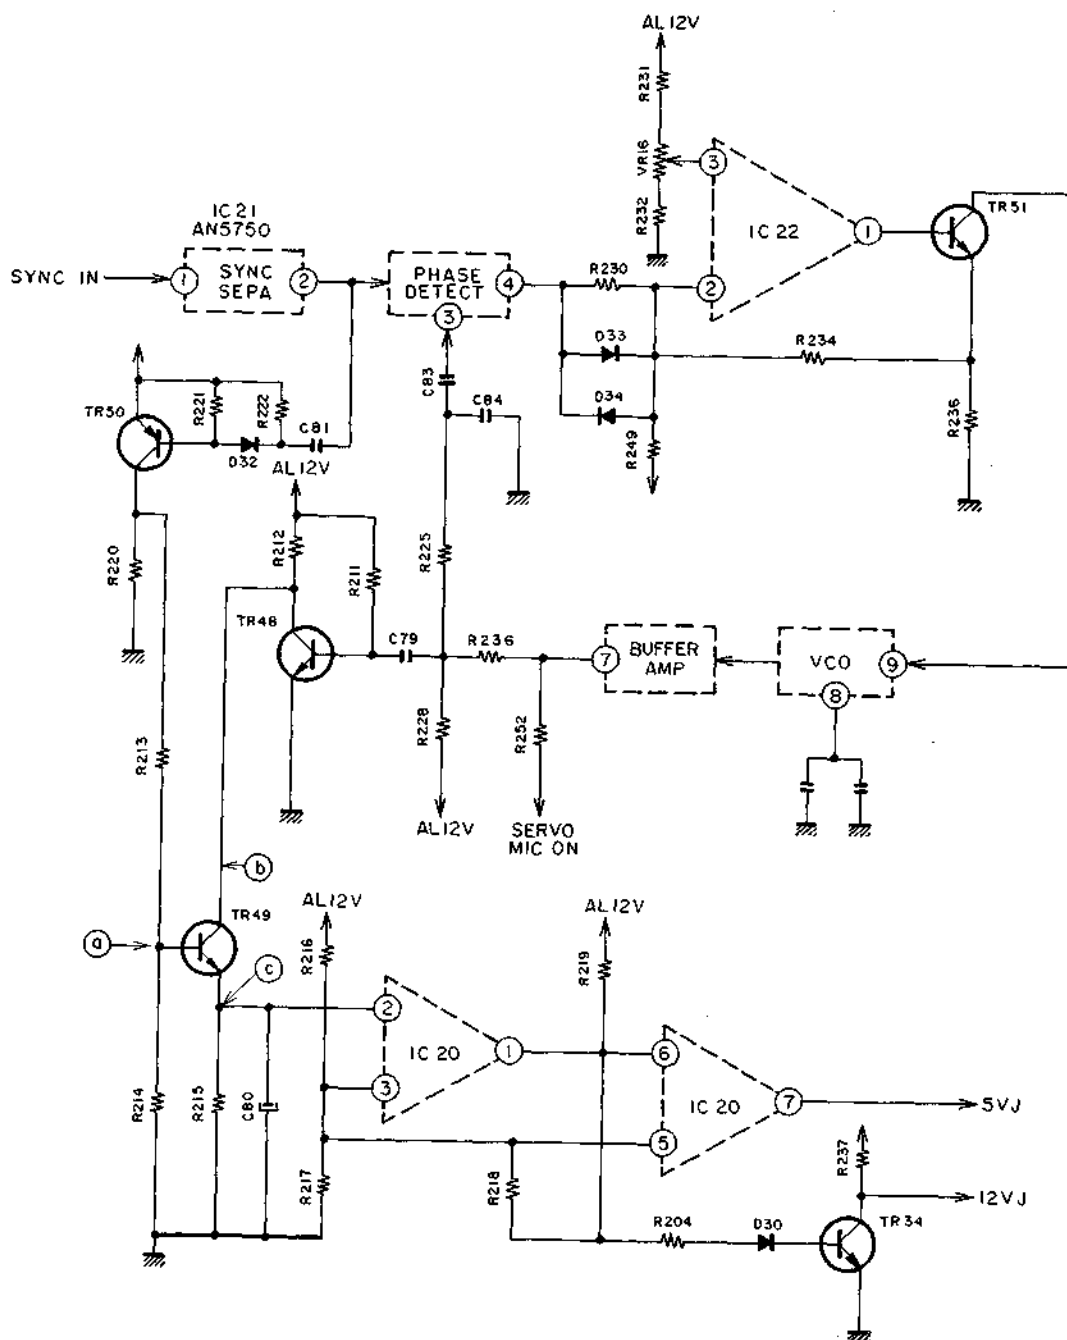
AL 12V
R231
VR16
3
R232
IC 22
1
TR51
IC 21
AN5750
SYNC IN
1
SYNC SEPA
2
PHASE DETECT
4
3
R230
2
D33
R234
D34
C83
C84
R249
R236
TR50
R221
R222
C81
D32
AL 12V
R220
R212
R211
R225
TR48
C79
R236
7
BUFFER AMP
VCO
9
8
R228
R252
AL 12V
SERVO MIC ON
R213
b
AL 12V
AL 12V
TR49
a
c
R216
R219
2
IC 20
1
6
3
IC 20
7
5VJ
R214
R215
C80
5
R237
R217
R218
12VJ
R204
D30
TR34